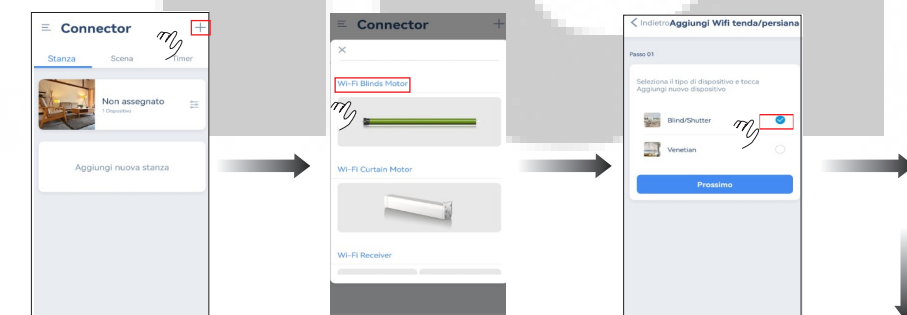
Connector

+

Stanza

Scena

Timer

Non assegnato

1 Dispositivo

Aggiungi nuova stanza

Connector

+

×

Wi-Fi Blinds Motor

Wi-Fi Curtain Motor

Wi-Fi Receiver

< Indietro Aggiungi Wifi tenda/persiana

Passo 01

Seleziona il tipo di dispositivo e tocca Aggiungi nuovo dispositivo

Blind/Shutter

Venetian

Prossimo